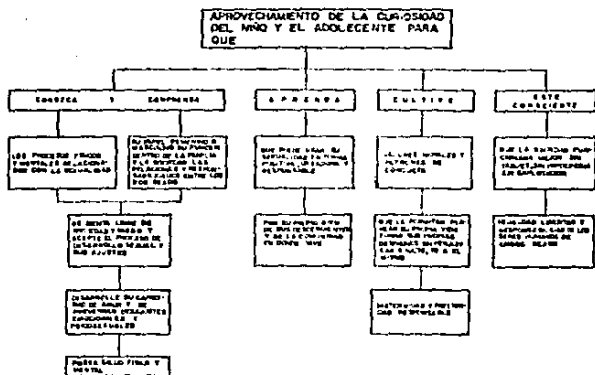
APROVECHAMIENTO DE LA CURIOSIDAD DEL NIÑO Y EL ADOLECENTE PARA QUE

CONOZCA Y COMPRENDA

APRENDA

CULTIVE

ESTE CONSCIENTE

LOS PROCESOS FISICOS Y MENTALES RELACIONADOS CON LA SEXUALIDAD

SU PAPEL FEMENINO O MASCULINO SU FUNCION DENTRO DE LA FAMILIA Y LA SOCIEDAD LAS RELACIONES Y PREFERENCIAS QUE EXISTEN ENTRE LOS DOS SEXOS

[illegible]

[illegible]

QUE LA SEXUALIDAD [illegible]

SE SIENTA LIBRE DE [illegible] Y ACEPTE EL PROCESO DE DESARROLLO SEXUAL Y SUS AJUSTES

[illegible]

QUE LE PERMITAN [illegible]

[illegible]

DESARROLLE SU CAPACIDAD DE AMAR Y DE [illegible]

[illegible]

POSEA SALUD FISICA Y MENTAL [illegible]